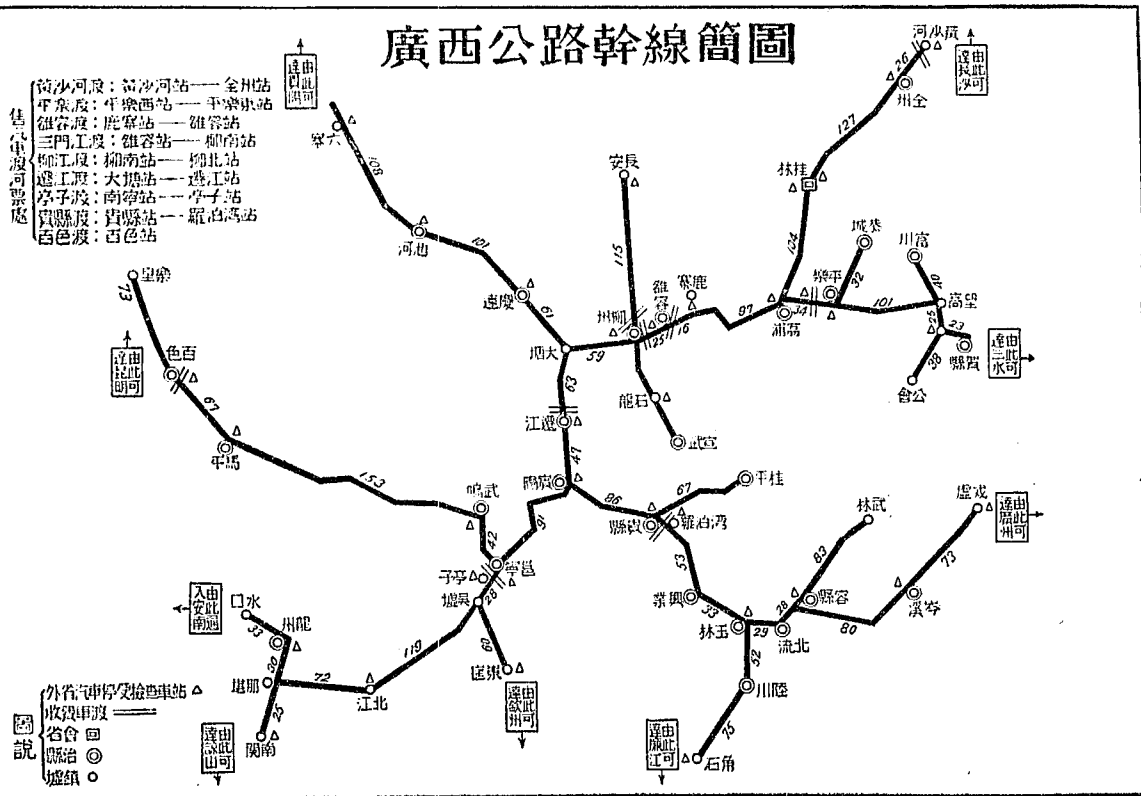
廣西公路幹線簡圖

售汽車渡河票處
黃沙河渡：黃沙河站——全州站
平樂渡：平樂西站——平樂東站
雒容渡：鹿寨站——雒容站
三門江渡：雒容站——柳南站
柳江渡：柳南站——柳北站
邕江渡：大塘站——邕江站
亭子渡：南寧站——亭子站
貴縣渡：貴縣站——羅泊灣站
百色渡：百色站

由此可達貴州
由此可達長沙
由此可達昆明
由此可達三水
由此可達廣州
由此可入安南
由此可達欽州
由此可達鎮南關
由此可達廉江

河水黃
26
州全
127
林桂
104
城恭
平樂
32
川富
40
望高
101
25
23
縣賀
38
倉公
荔浦
91
鹿寨
16
容雒
125
州柳
安長
115
六寨
109
河池
101
遠慶
61
大塘
59
63
江邕
石龍
宜武
皇樂
73
色百
67
平馬
153
武鳴
42
寧南
47
86
67
平桂
縣貴
羅泊灣
53
業興
33
林玉
29
北流
28
縣容
83
武林
80
溪岑
73
戍虛
32
川陸
75
石角
亭子
墟吳
28
60
塘東
91
119
江北
72
州龍
33
水口
30
壩那
25
南關

圖說
外省汽車停及搶色車站 △
收渡車渡 ═══
省會 回
縣治 ◎
墟鎮 ○